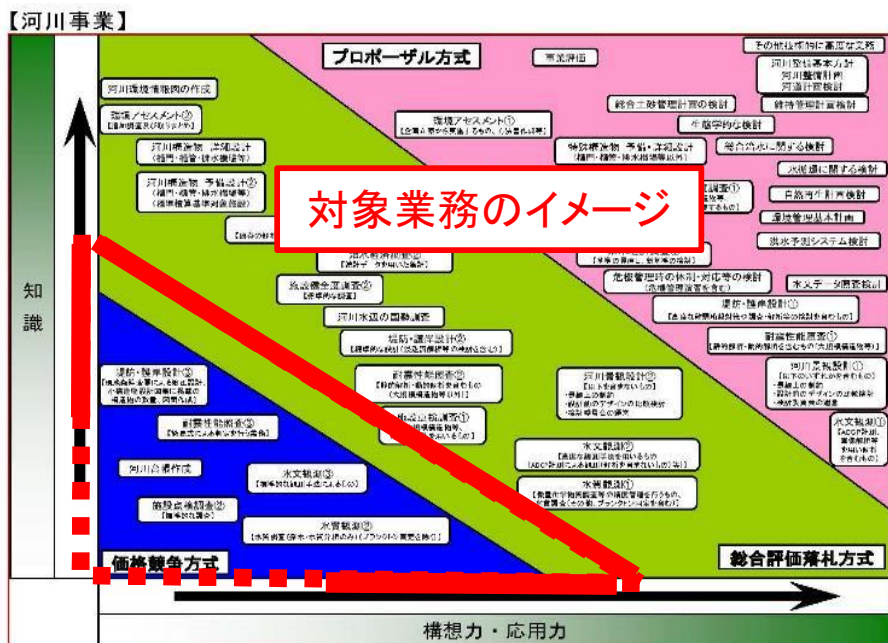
【河川事業】

プロポーザル方式

事業評価

その他技術的に高度な業務

河川整備基本方針
河川整備計画
河道計画検討

総合土砂管理計画の検討

維持管理計画検討

生態学的な検討

総合治水に関する検討

河川環境情報図の作成

環境アセスメント②

環境アセスメント①

河川構造物 予備・詳細設計

河川構造物 詳細設計

河川構造物 予備設計②

対象業務のイメージ

総合評価落札方式

価格競争方式

知識

構想力・応用力

危機管理的な体制・対応等の検討

洪水予測システム検討

水文データ解析検討

堤防・護岸設計①

堤防機能評価

護岸・護岸設計②

河川水辺の国勢調査

河川景観設計①

河川景観設計②

河川台帳作成

水文観測

施設点検調査②

水質観測②

水文観測①

水質観測①

水文観測②

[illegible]